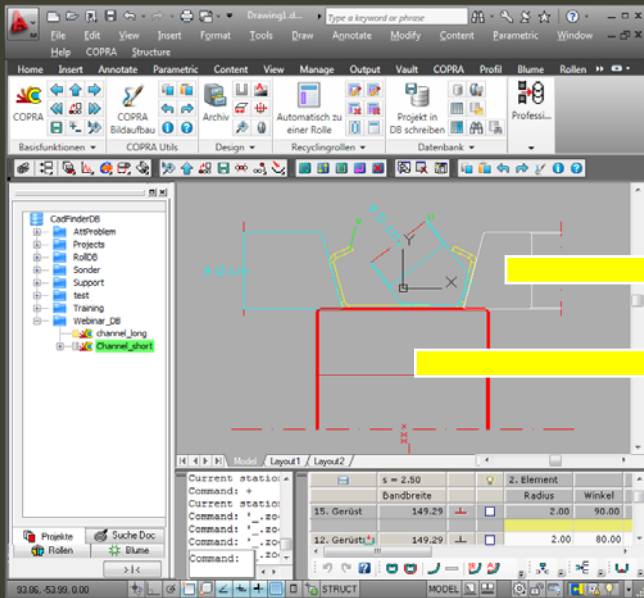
Drawing1.d...

Type a keyword or phrase

File Edit View Insert Format Tools Draw Annotate Modify Content Parametric Window Help COPRA Structure

Home Insert Annotate Parametric Content View Manage Output Vault COPRA Profil Blume Rollen

COPRA

COPRA Bildaufbau

Archiv

Automatisch zu einer Rolle

Projekt in DB schreiben

Professi...

Basisfunktionen

COPRA Utils

Design

Recyclingrollen

Datenbank

CadFinderDB
AttProblem
Projects
RollDB
Sonder
Support
test
Training
Webinar_DB
channel_long
Channel_short

Projekte
Suche Doc
Rollen
Blume

Y

X

Model
Layout1
Layout2

Current statio
Command: +
Current statio
Command: '_.zo
Command: '_.zo
Command: '_.zo
Command:

s = 2.50
2. Element
Bandbreite
Radius
Winkel
15. Gerüst
149.29
2.00
90.00
12. Gerüst
149.29
2.00
80.00

93.06, -53.99, 0.00

STRUCT

MODEL